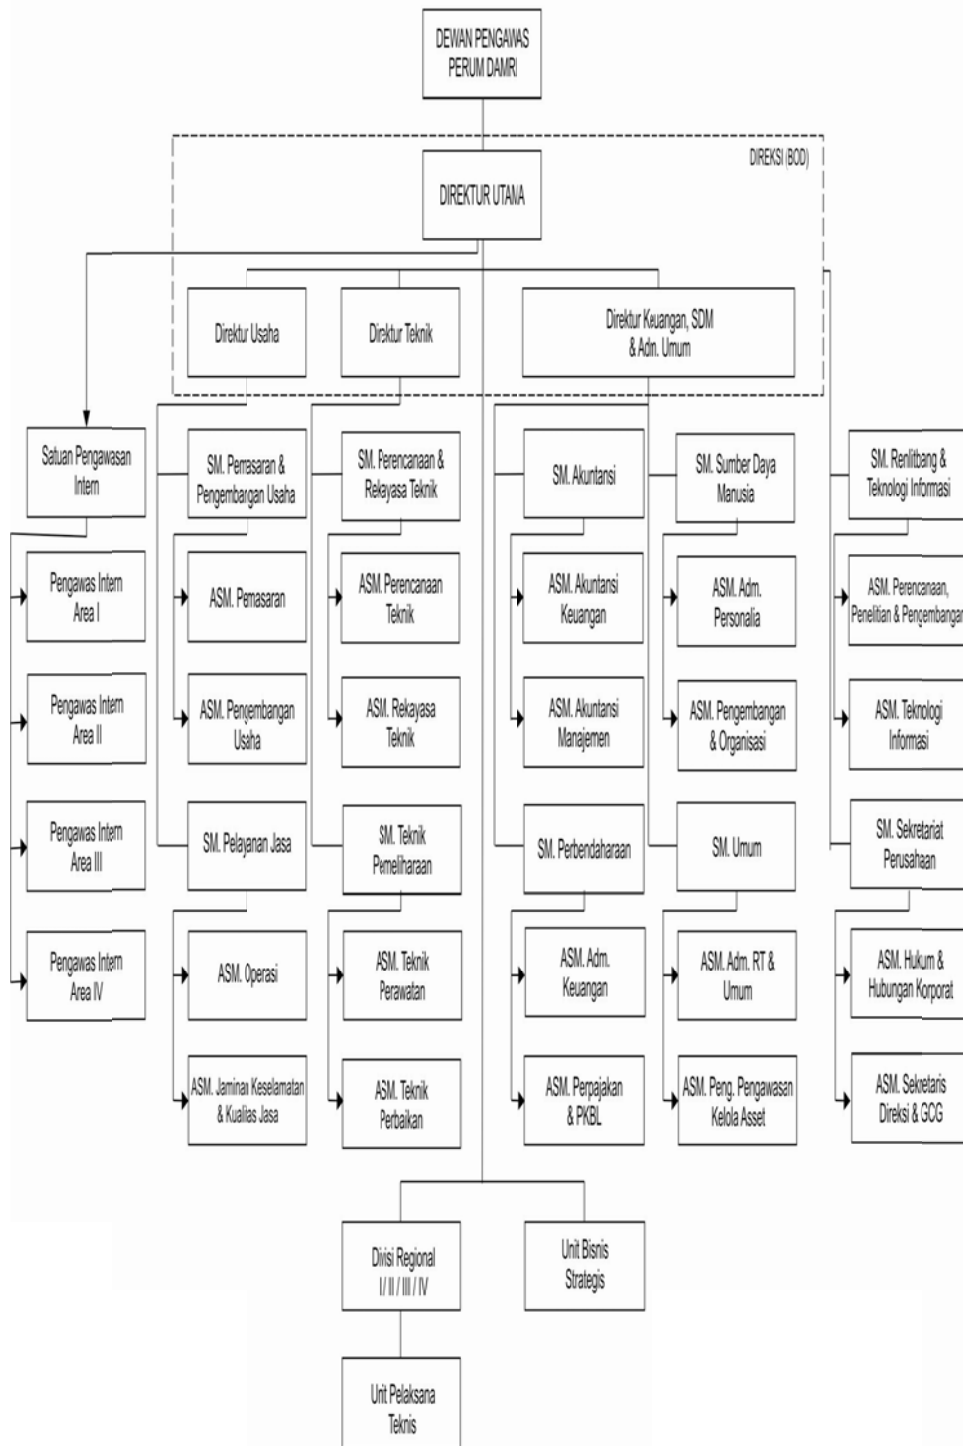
DEWAN PENGAWAS PERUM DAMRI

DIREKSI (BOD)

DIREKTUR UTAMA

Direktur Usaha

Direktur Teknik

Direktur Keuangan, SDM & Adn. Umum

Satuan Pengawasan Intern

Pengawas Intern Area I

Pengawas Intern Area II

Pengawas Intern Area III

Pengawas Intern Area IV

SM. Pemasaran & Pengembangan Usaha

ASM. Pemasaran

ASM. Pengembangan Usaha

SM. Pelayanan Jasa

ASM. Operasi

ASM. Jaminan Keselamatan & Kualitas Jasa

SM. Perencanaan & Rekayasa Teknik

ASM. Perencanaan Teknik

ASM. Rekayasa Teknik

SM. Teknik Pemeliharaan

ASM. Teknik Perawatan

ASM. Teknik Perbaikan

SM. Akuntansi

ASM. Akuntansi Keuangan

ASM. Akuntansi Manajemen

SM. Perbendaharaan

ASM. Adm. Keuangan

ASM. Perpajakan & PKBL

SM. Sumber Daya Manusia

ASM. Adm. Personalia

ASM. Pengembangan & Organisasi

SM. Umum

ASM. Adm. RT & Umum

ASM. Peng. Pengawasan Kelola Asset

SM. Renlitbang & Teknologi Informasi

ASM. Perencanaan, Penelitian & Pengembangan

ASM. Teknologi Informasi

SM. Sekretariat Perusahaan

ASM. Hukum & Hubungan Korporat

ASM. Sekretaris Direksi & GCG

Divisi Regional I / II / III / IV

Unit Bisnis Strategis

Unit Pelaksana Teknis